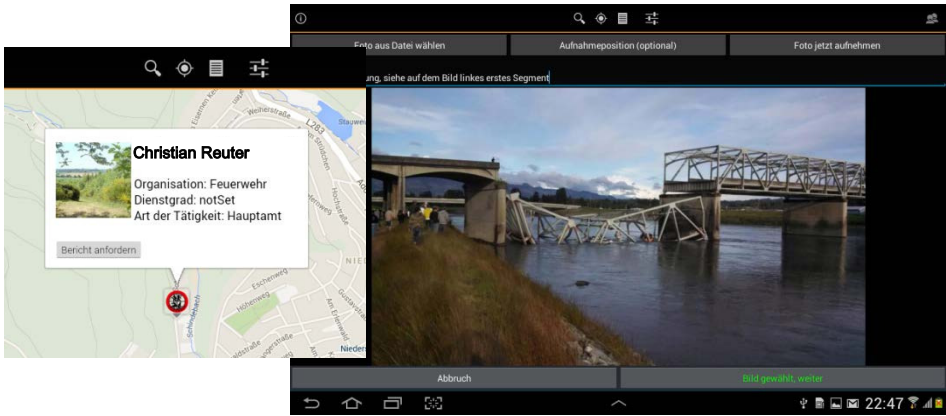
Foto aus Datei wählen

Aufnahmeposition (optional)

Foto jetzt aufnehmen

ung, siehe auf dem Bild linkes erstes Segment

Christian Reuter

Organisation: Feuerwehr
Dienstgrad: notSet
Art der Tätigkeit: Hauptamt

Bericht anfordern

Weiherstraße
L283
Stauwei
Hochstraße
Eschenweg
Höhenweg
Gustavstraße
Am Eichenwald
NIED
Nieder

Abbruch

Bild gewählt, weiter

22:47